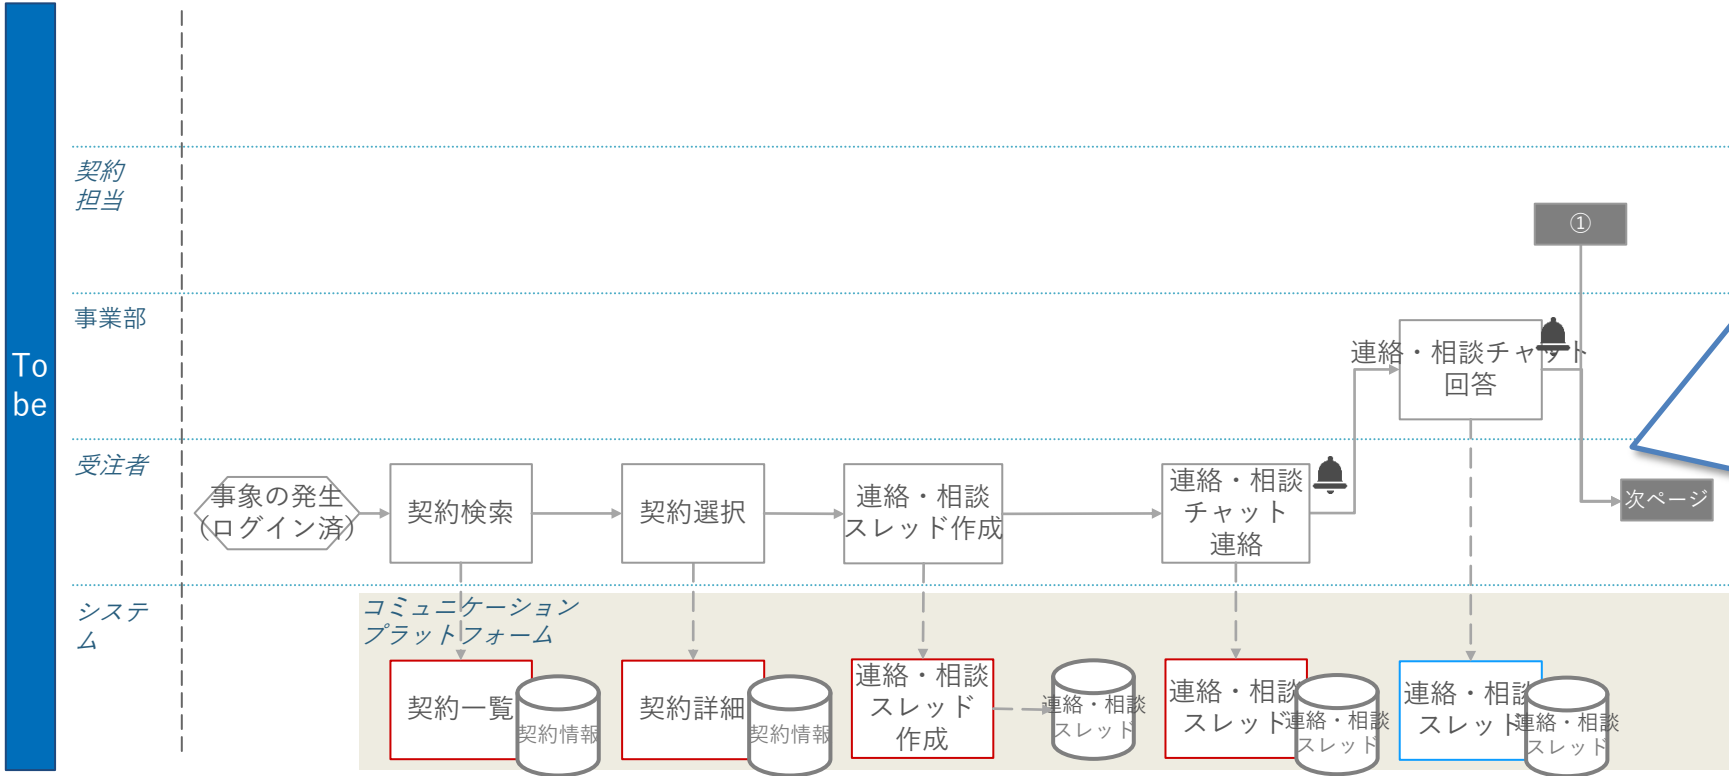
To be

契約担当

事業部

受注者

システム

①

連絡・相談チャット回答

事象の発生（ログイン済）

契約検索

契約選択

連絡・相談スレッド作成

連絡・相談チャット連絡

次ページ

コミュニケーションプラットフォーム

契約一覧

契約情報

契約詳細

契約情報

連絡・相談スレッド作成

連絡・相談スレッド

連絡・相談スレッド

連絡・相談スレッド

連絡・相談スレッド

連絡・相談スレッド